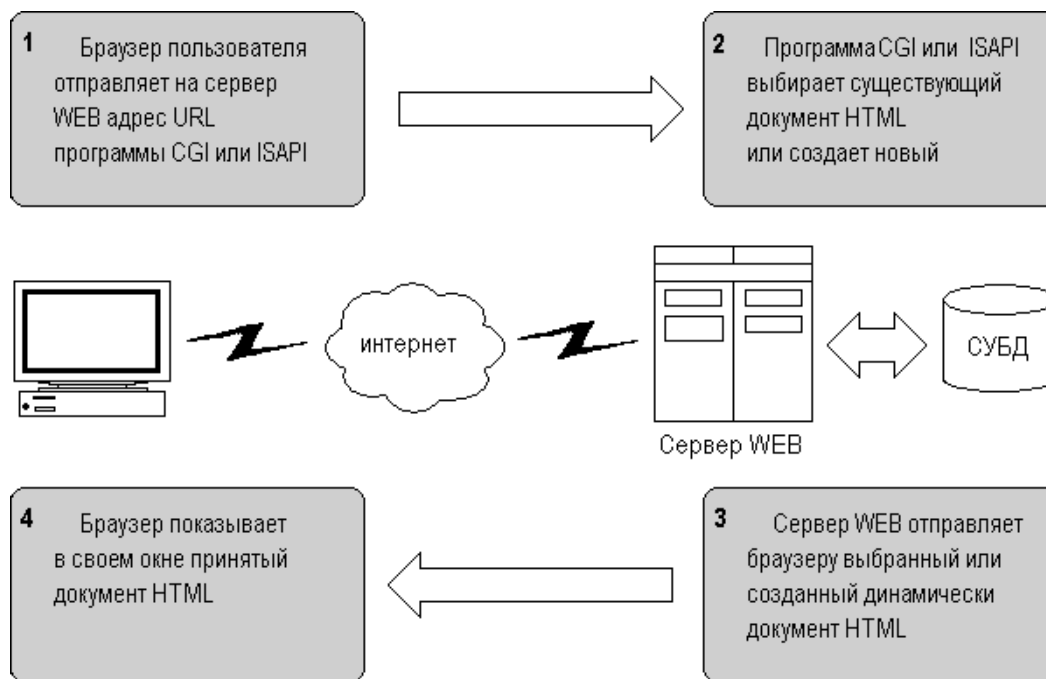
1 Браузер пользователя отправляет на сервер WEB адрес URL программы CGI или ISAPI

2 Программа CGI или ISAPI выбирает существующий документ HTML или создает новый

интернет

СУБД

Сервер WEB

4 Браузер показывает в своем окне принятый документ HTML

3 Сервер WEB отправляет браузеру выбранный или созданный динамически документ HTML